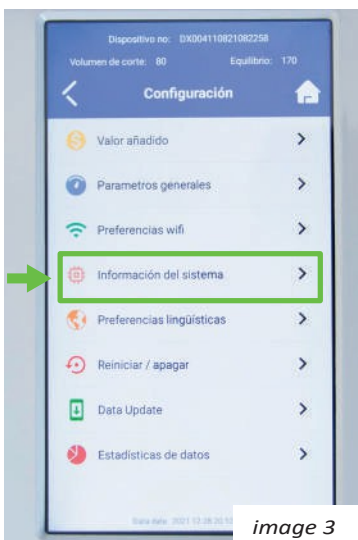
Dispositivo no: DX004110821082258
Volumen de corte: 80 Equilibrio: 170

Configuración

Valor añadido
Parametros generales
Preferencias wifi
Información del sistema
Preferencias lingüísticas
Reiniciar / apagar
Data Update
Estadísticas de datos

Data date: 2021 12 28 20 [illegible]

image 3